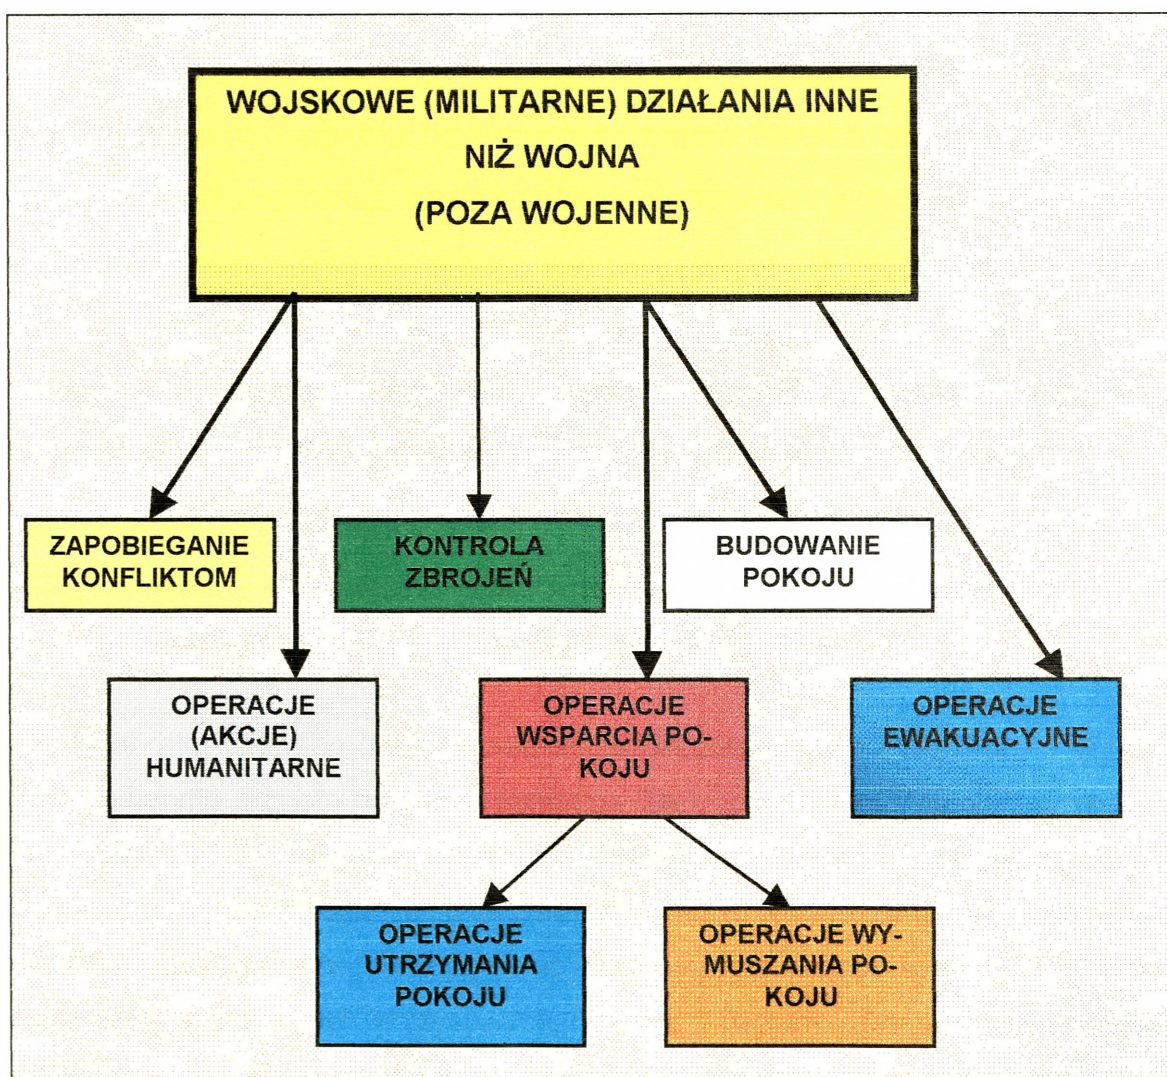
WOJSKOWE (MILITARNE) DZIAŁANIA INNE NIŻ WOJNA (POZA WOJENNE)

ZAPOBIEGANIE KONFLIKTOM

KONTROLA ZBROJEŃ

BUDOWANIE POKOJU

OPERACJE (AKCJE) HUMANITARNE

OPERACJE WSPARCIA POKOJU

OPERACJE EWAKUACYJNE

OPERACJE UTRZYMANIA POKOJU

OPERACJE WYMUSZANIA POKOJU